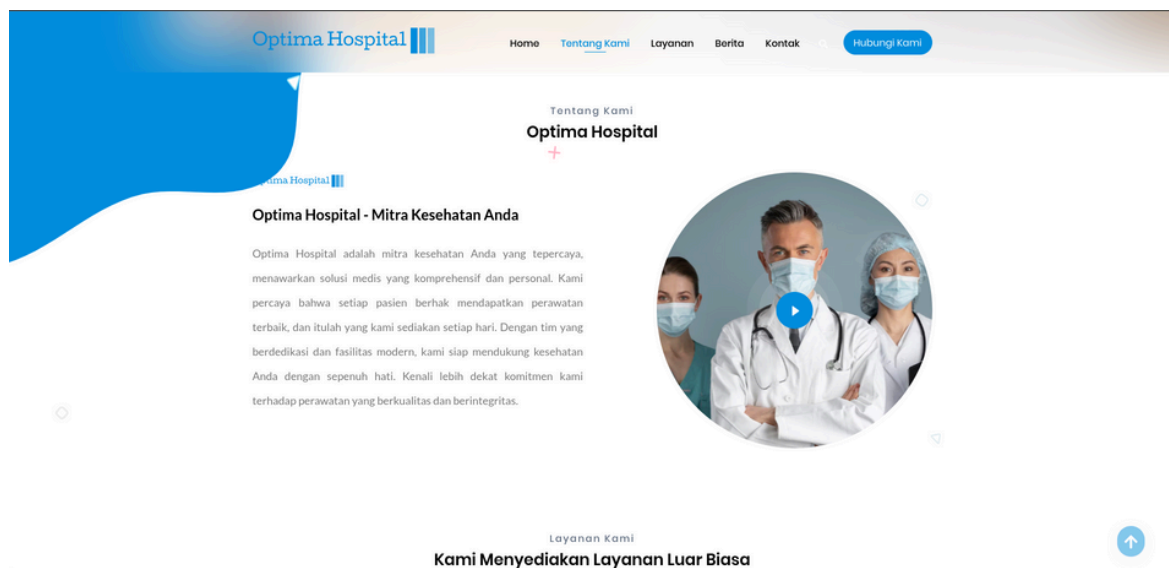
Optima Hospital

Home Tentang Kami Layanan Berita Kontak Hubungi Kami

Tentang Kami

Optima Hospital

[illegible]ima Hospital

Optima Hospital - Mitra Kesehatan Anda

Optima Hospital adalah mitra kesehatan Anda yang tepercaya, menawarkan solusi medis yang komprehensif dan personal. Kami percaya bahwa setiap pasien berhak mendapatkan perawatan terbaik, dan itulah yang kami sediakan setiap hari. Dengan tim yang berdedikasi dan fasilitas modern, kami siap mendukung kesehatan Anda dengan sepenuh hati. Kenali lebih dekat komitmen kami terhadap perawatan yang berkualitas dan berintegritas.

Layanan Kami

Kami Menyediakan Layanan Luar Biasa